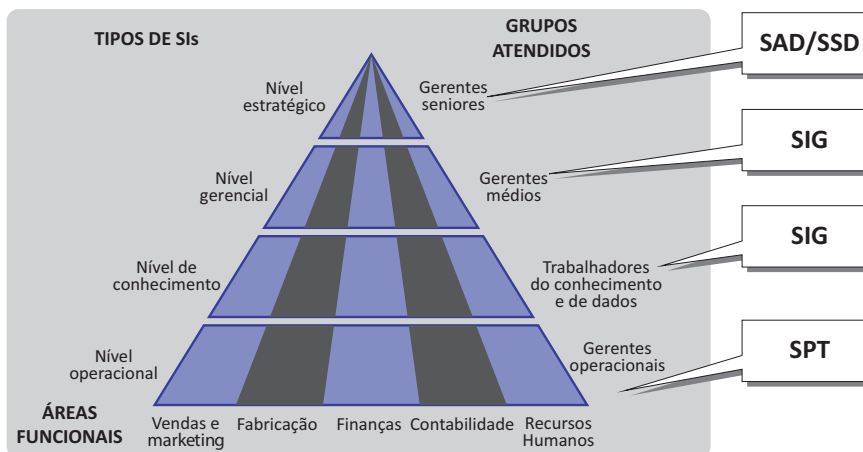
TIPOS DE SIs

GRUPOS ATENDIDOS

SAD/SSD

Nível estratégico

Gerentes seniores

SIG

Nível gerencial

Gerentes médios

SIG

Nível de conhecimento

Trabalhadores do conhecimento e de dados

SPT

Nível operacional

Gerentes operacionais

ÁREAS FUNCIONAIS

Vendas e marketing

Fabricação

Finanças

Contabilidade

Recursos Humanos